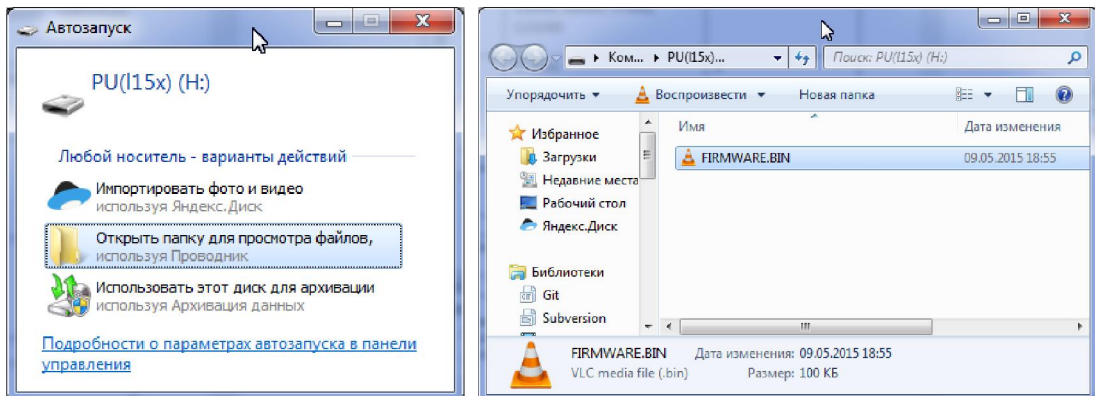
Автозапуск

PU(l15x) (H:)

Любой носитель - варианты действий

Импортировать фото и видео
используя Яндекс.Диск

Открыть папку для просмотра файлов,
используя Проводник

Использовать этот диск для архивации
используя Архивация данных

Подробности о параметрах автозапуска в панели управления

▸ Ком... ▸ PU(l15x)...
Поиск: PU(l15x) (H:)

Упорядочить ▾ Воспроизвести ▾ Новая папка

Избранное
Загрузки
Недавние места
Рабочий стол
Яндекс.Диск

Библиотеки
Git
Subversion

| Имя | Дата изменения |
|---|---|
| FIRMWARE.BIN | 09.05.2015 18:55 |

FIRMWARE.BIN Дата изменения: 09.05.2015 18:55
VLC media file (.bin) Размер: 100 КБ